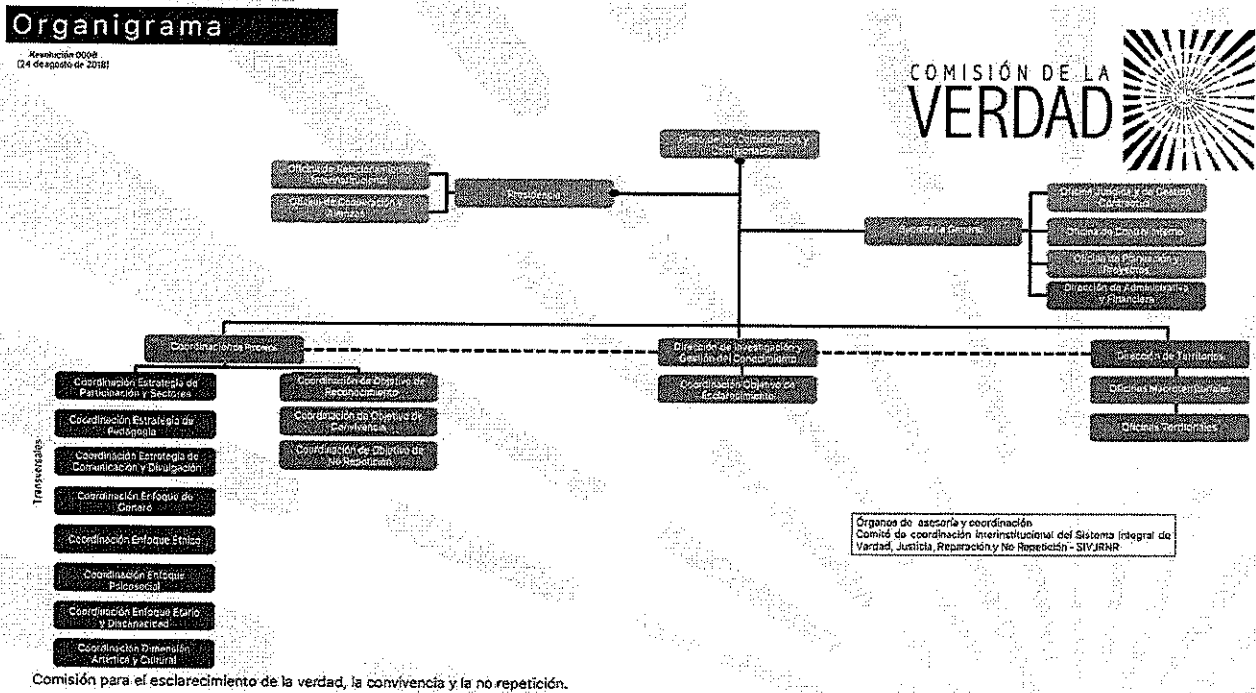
Organigrama

Resolución 0008
(24 de agosto de 2018)

COMISIÓN DE LA VERDAD

Pleno de los Comisionados y Comisionadas

Oficina de Relacionamiento Estratégico

Oficina de Cooperación y Alianzas

Presidencia

Secretaría General

Oficina Jurídica y de Gestión Contractual

Oficina de Control Interno

Oficina de Planeación y Proyectos

Dirección de Administrativa y Financiera

Coordinación de Procesos

Dirección de Investigación y Gestión del Conocimiento

Coordinación Objetivo de Esclarecimiento

Dirección de Territorios

Oficinas Macroterritoriales

Oficinas Territoriales

Transversales

Coordinación Estrategia de Participación y Sectores

Coordinación Estrategia de Pedagogía

Coordinación Estrategia de Comunicación y Divulgación

Coordinación Enfoque de Género

Coordinación Enfoque Étnico

Coordinación Enfoque Psicosocial

Coordinación Enfoque Etario y Discapacidad

Coordinación Dimensión Artística y Cultural

Coordinación de Objetivo de Reconocimiento

Coordinación de Objetivo de Convivencia

Coordinación de Objetivo de No Repetición

Órganos de asesoría y coordinación
Comité de coordinación interinstitucional del Sistema Integral de Verdad, Justicia, Reparación y No Repetición - SIVJRNR

Comisión para el esclarecimiento de la verdad, la convivencia y la no repetición.